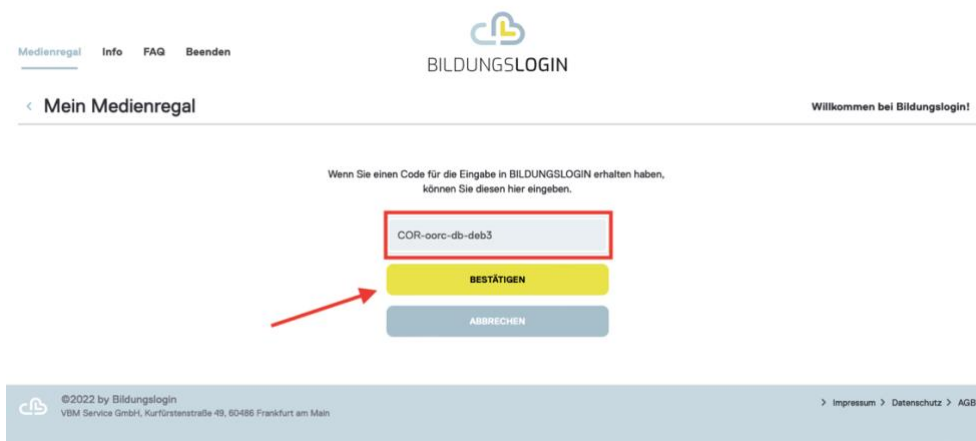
Medienregal Info FAQ Beenden

BILDUNGSLOGIN

‹ Mein Medienregal

Willkommen bei Bildungslogin!

Wenn Sie einen Code für die Eingabe in BILDUNGSLOGIN erhalten haben, können Sie diesen hier eingeben.

COR-oorc-db-deb3

BESTÄTIGEN

ABBRECHEN

©2022 by Bildungslogin
VBM Service GmbH, Kurfürstenstraße 49, 60486 Frankfurt am Main

> Impressum > Datenschutz > AGB